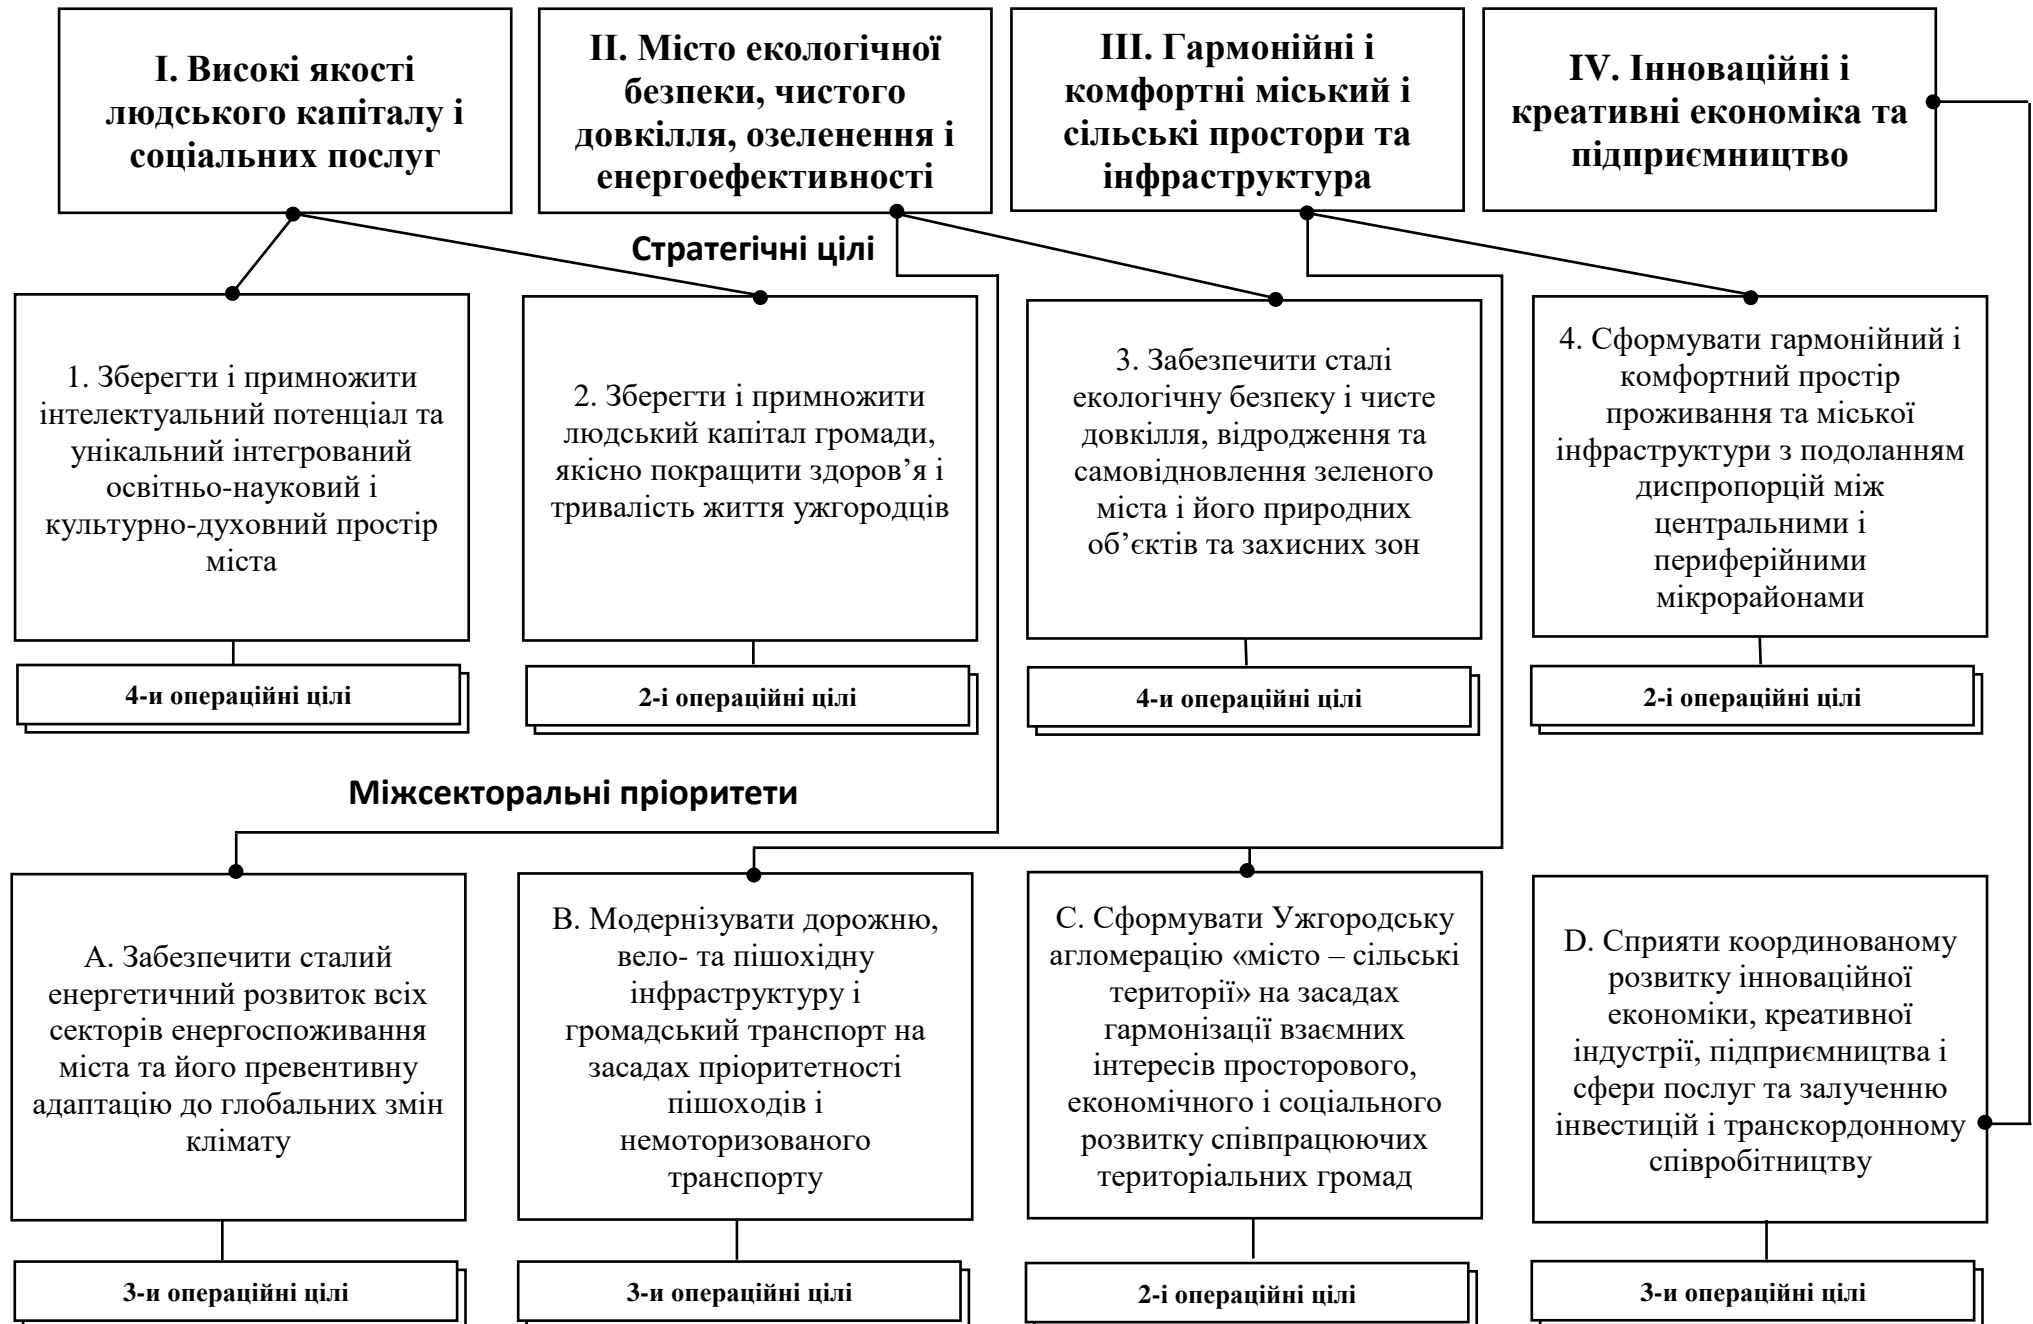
I. Високі якості людського капіталу і соціальних послуг

II. Місто екологічної безпеки, чистого довкілля, озеленення і енергоефективності

III. Гармонійні і комфортні міський і сільські простори та інфраструктура

IV. Інноваційні і креативні економіка та підприємництво

Стратегічні цілі

1. Зберегти і примножити інтелектуальний потенціал та унікальний інтегрований освітньо-науковий і культурно-духовний простір міста

4-и операційні цілі

2. Зберегти і примножити людський капітал громади, якісно покращити здоров’я і тривалість життя ужгородців

2-і операційні цілі

3. Забезпечити сталі екологічну безпеку і чисте довкілля, відродження та самовідновлення зеленого міста і його природних об’єктів та захисних зон

4-и операційні цілі

4. Сформувати гармонійний і комфортний простір проживання та міської інфраструктури з подоланням диспропорцій між центральними і периферійними мікрорайонами

2-і операційні цілі

Міжсекторальні пріоритети

A. Забезпечити сталий енергетичний розвиток всіх секторів енергоспоживання міста та його превентивну адаптацію до глобальних змін клімату

3-и операційні цілі

B. Модернізувати дорожню, вело- та пішохідну інфраструктуру і громадський транспорт на засадах пріоритетності пішоходів і немоторизованого транспорту

3-и операційні цілі

C. Сформувати Ужгородську агломерацію «місто – сільські території» на засадах гармонізації взаємних інтересів просторового, економічного і соціального розвитку співпрацюючих територіальних громад

2-і операційні цілі

D. Сприяти координованому розвитку інноваційної економіки, креативної індустрії, підприємництва і сфери послуг та залученню інвестицій і транскордонному співробітництву

3-и операційні цілі